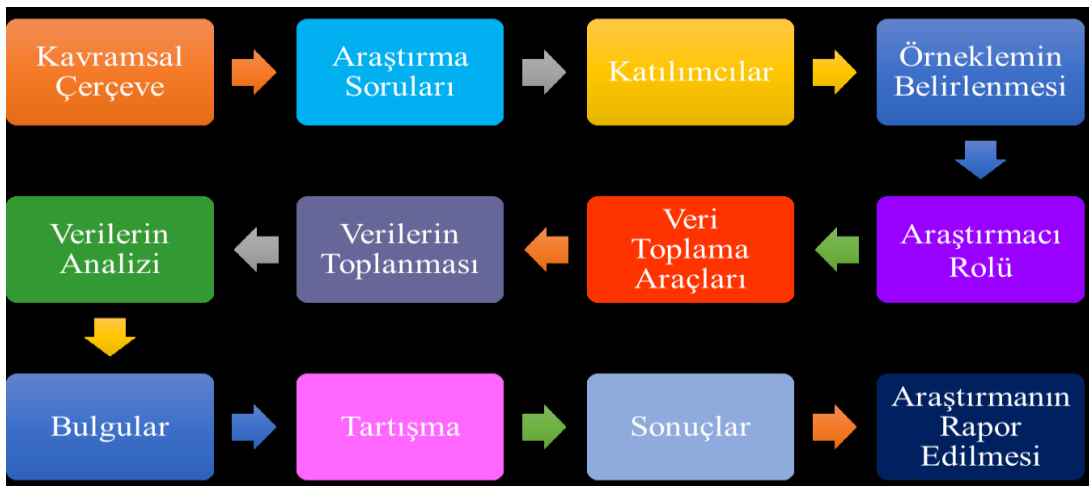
Kavramsal Çerçeve

Araştırma Soruları

Katılımcılar

Örneklemin Belirlenmesi

Araştırmacı Rolü

Veri Toplama Araçları

Verilerin Toplanması

Verilerin Analizi

Bulgular

Tartışma

Sonuçlar

Araştırmanın Rapor Edilmesi